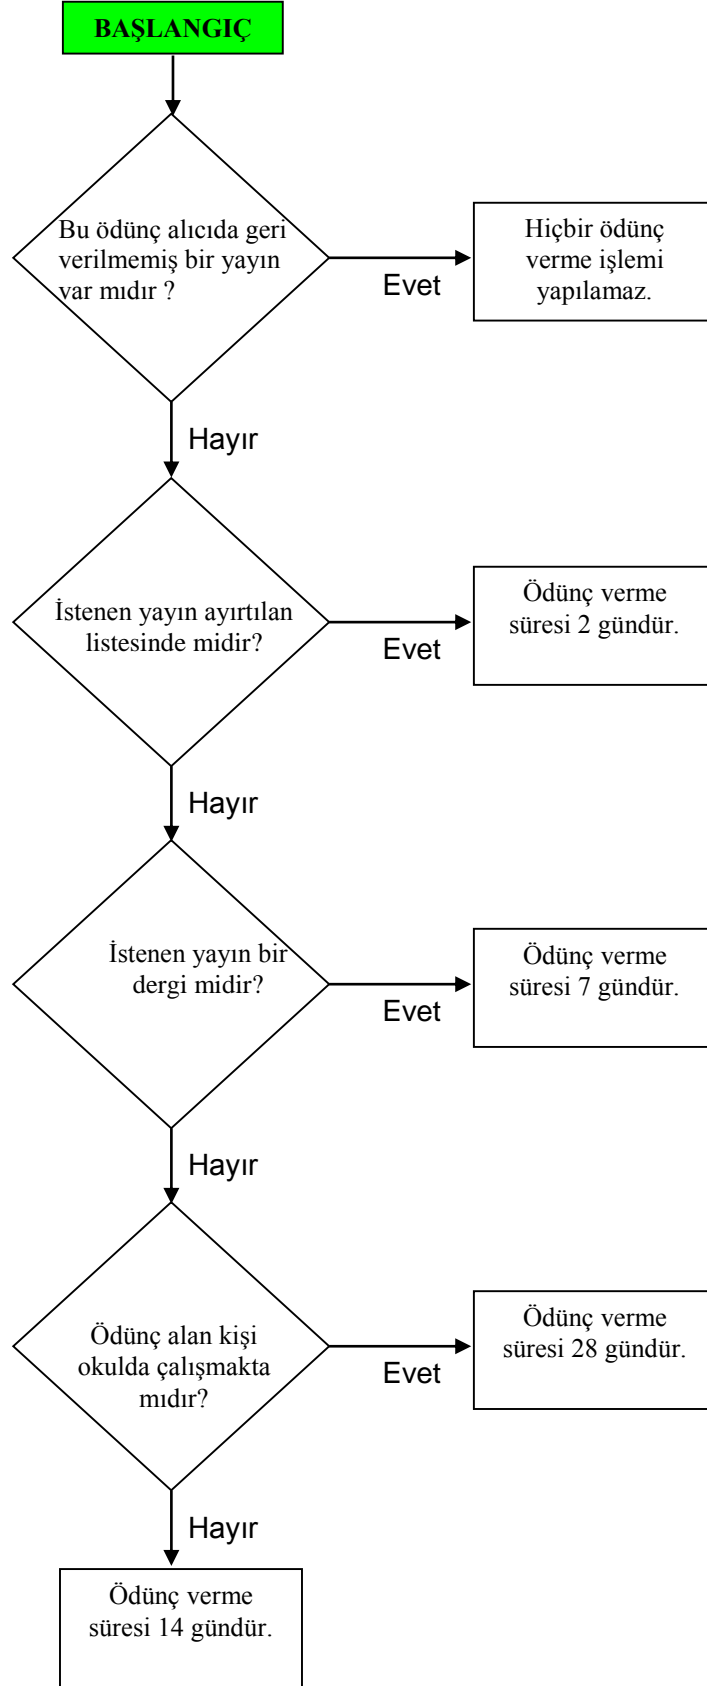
BAŞLANGIÇ

Bu ödünç alıcıda geri verilmemiş bir yayın var mıdır ?

Evet

Hiçbir ödünç verme işlemi yapılamaz.

Hayır

İstenen yayın ayırtılan listesinde midir?

Evet

Ödünç verme süresi 2 gündür.

Hayır

İstenen yayın bir dergi midir?

Evet

Ödünç verme süresi 7 gündür.

Hayır

Ödünç alan kişi okulda çalışmakta mıdır?

Evet

Ödünç verme süresi 28 gündür.

Hayır

Ödünç verme süresi 14 gündür.